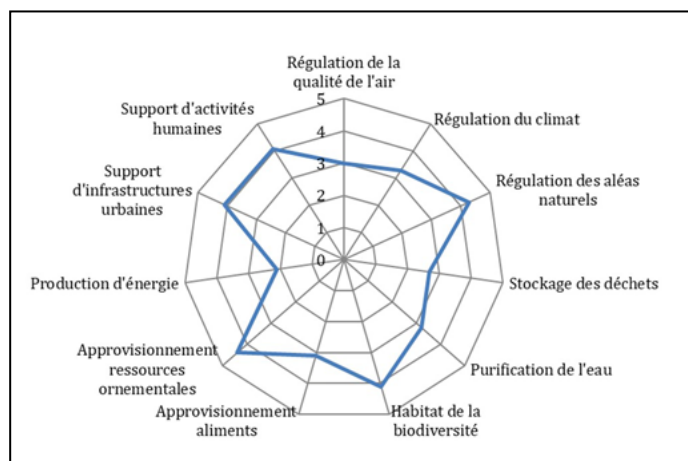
Régulation de la qualité de l'air
5
4
3
2
1
0
Régulation du climat
Régulation des aléas naturels
Stockage des déchets
Purification de l'eau
Habitat de la biodiversité
Approvisionnement aliments
Approvisionnement ressources ornementales
Production d'énergie
Support d'infrastructures urbaines
Support d'activités humaines